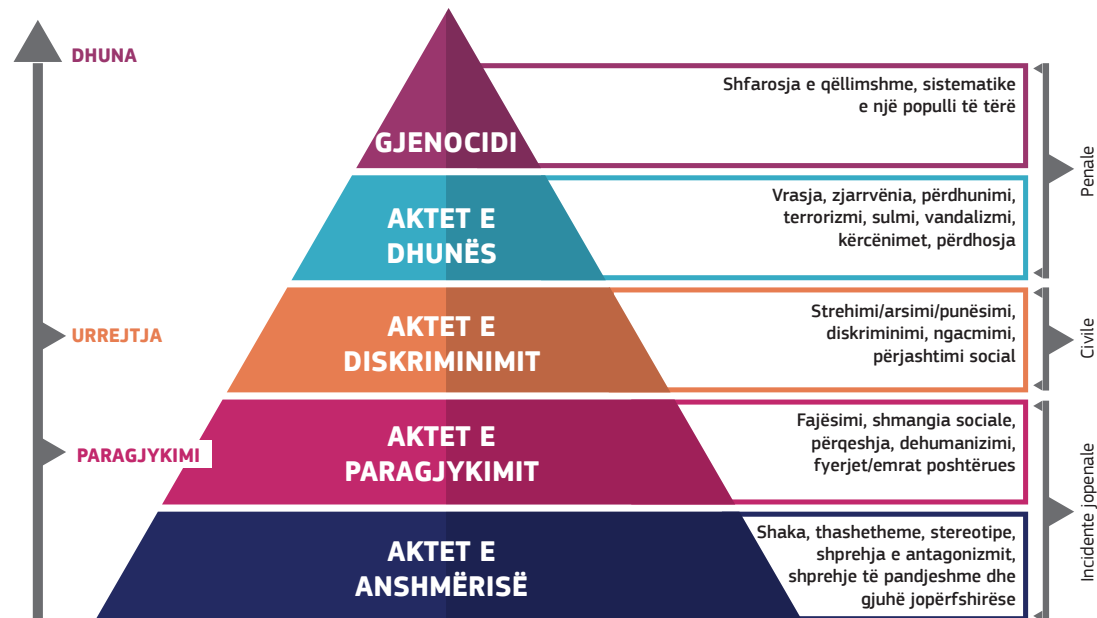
DHUNA

URREJTJA

PARAGJYKIMI

GJENOCIDI

Shfarosja e qëllimshme, sistematike e një populli të tërë

AKTET E DHUNËS

Vrasja, zjarrvënia, përdhunimi, terrorizmi, sulmi, vandalizmi, kërcënimet, përdhosja

AKTET E DISKRIMINIMIT

Strehimi/arsimi/punësimi, diskriminimi, ngacmimi, përjashtimi social

AKTET E PARAGJYKIMIT

Fajësimi, shmangia sociale, përqeshja, dehumanizimi, fyerjet/emrat poshtërues

AKTET E ANSHMËRISË

Shaka, thashetheme, stereotipe, shprehja e antagonizmit, shprehje të pandjeshme dhe gjuhë jopërfshirëse

Penale

Civile

Incidente jopenale